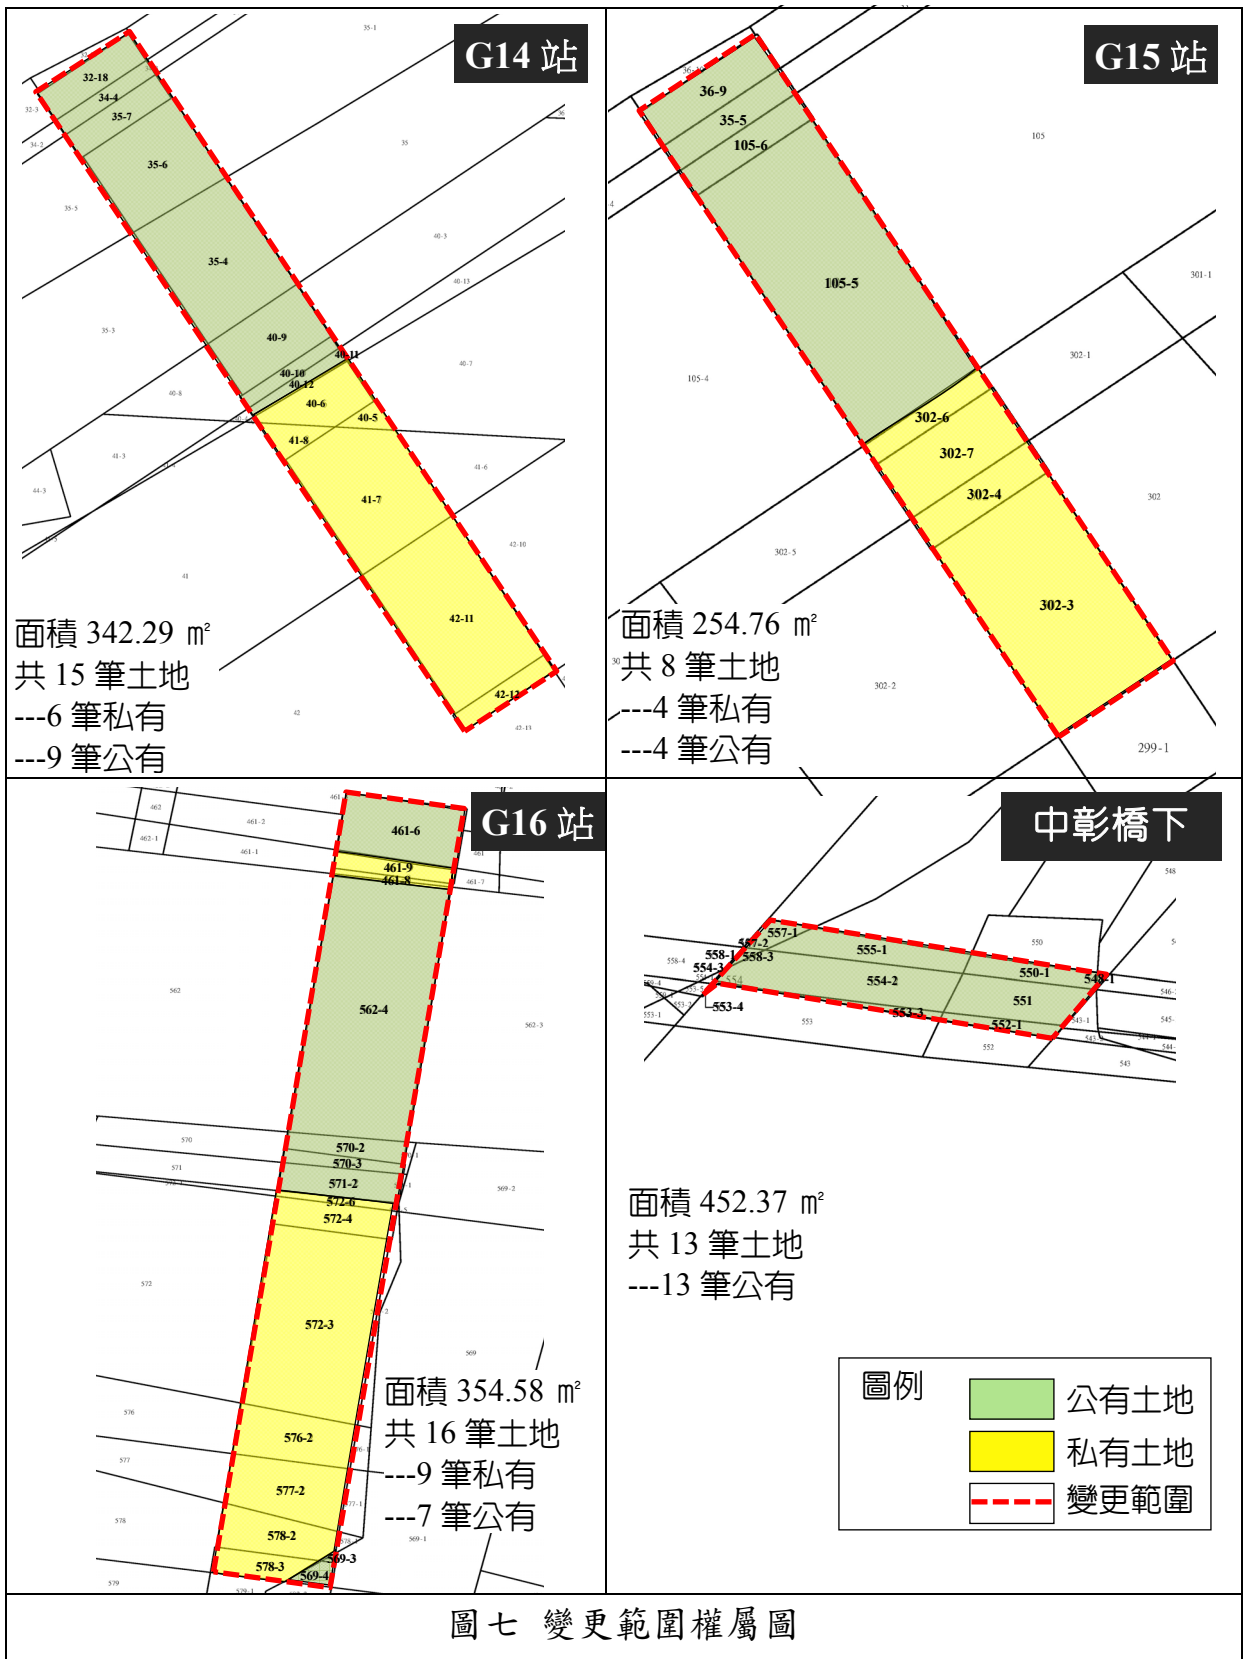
G14 站

32-18
34-4
35-7
35-6
35-4
40-9
40-11
40-10
40-12
40-6
40-5
41-8
41-7
42-11
42-12

35-1
32-3
34-2
35-5
35
36
40-3
40-13
35-3
40-7
40-8
41-3
41-6
44-3
42-10
41
42
42-13

面積 342.29 ㎡
共 15 筆土地
---6 筆私有
---9 筆公有

G15 站

36-9
35-5
105-6
105-5
302-6
302-7
302-4
302-3

105
301-1
302-1
105-4
302
302-5
302-2
299-1

面積 254.76 ㎡
共 8 筆土地
---4 筆私有
---4 筆公有

G16 站

461-6
461-9
461-8
562-4
570-2
570-3
571-2
572-6
572-4
572-3
576-2
577-2
578-2
578-3
569-3
569-4

462
462-1
461-2
461-1
461
461-7
562
562-3
570
571
569-2
572
569
576
577
578
569-1
579

面積 354.58 ㎡
共 16 筆土地
---9 筆私有
---7 筆公有

中彰橋下

557-1
557-2
558-1
558-3
554-3
553-4
555-1
554-2
553-3
550-1
548-1
551
552-1

558-4
553-1
553
552
550
548
546
545
544
543

面積 452.37 ㎡
共 13 筆土地
---13 筆公有

圖例
公有土地
私有土地
變更範圍

圖七 變更範圍權屬圖